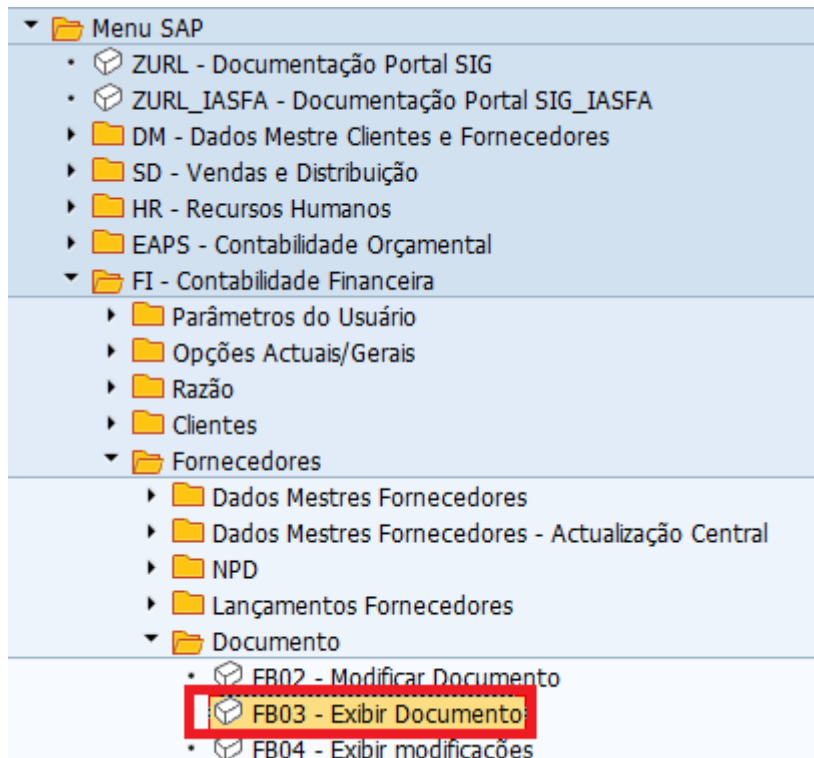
Menu SAP
ZURL - Documentação Portal SIG
ZURL_IASFA - Documentação Portal SIG_IASFA
DM - Dados Mestre Clientes e Fornecedores
SD - Vendas e Distribuição
HR - Recursos Humanos
EAPS - Contabilidade Orçamental
FI - Contabilidade Financeira
Parâmetros do Usuário
Opções Actuais/Gerais
Razão
Clientes
Fornecedores
Dados Mestres Fornecedores
Dados Mestres Fornecedores - Actualização Central
NPD
Lançamentos Fornecedores
Documento
FB02 - Modificar Documento
FB03 - Exibir Documento
FB04 - Exibir modificações